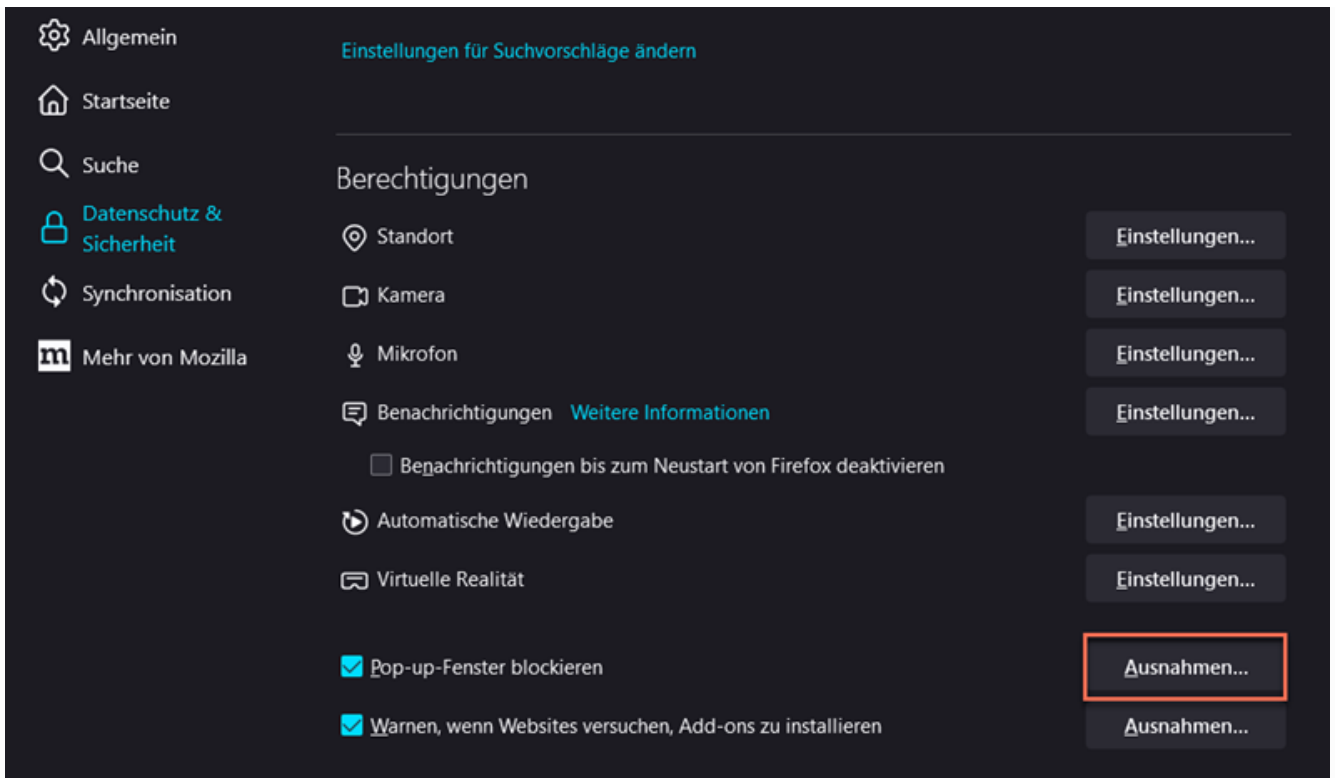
Allgemein

Startseite

Suche

Datenschutz & Sicherheit

Synchronisation

Mehr von Mozilla

Einstellungen für Suchvorschläge ändern

Berechtigungen

Standort

Einstellungen...

Kamera

Einstellungen...

Mikrofon

Einstellungen...

Benachrichtigungen Weitere Informationen

Einstellungen...

Benachrichtigungen bis zum Neustart von Firefox deaktivieren

Automatische Wiedergabe

Einstellungen...

Virtuelle Realität

Einstellungen...

Pop-up-Fenster blockieren

Ausnahmen...

Warnen, wenn Websites versuchen, Add-ons zu installieren

Ausnahmen...